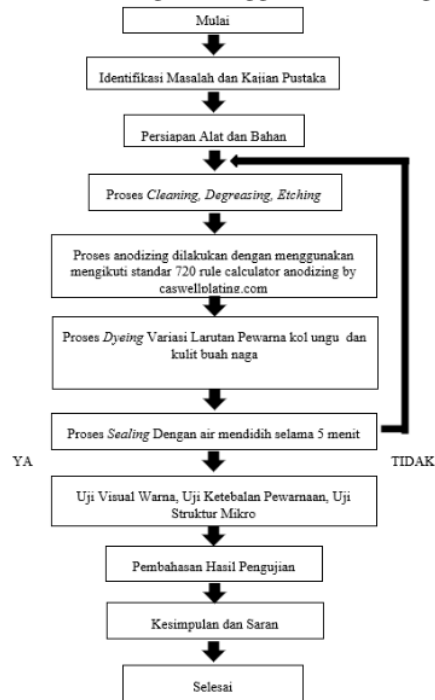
Mulai

Identifikasi Masalah dan Kajian Pustaka

Persiapan Alat dan Bahan

Proses *Cleaning, Degreasing, Etching*

Proses anodizing dilakukan dengan menggunakan mengikuti standar 720 rule calculator anodizing by caswellplating.com

Proses *Dyeing* Variasi Larutan Pewarna kol ungu dan kulit buah naga

Proses *Sealing* Dengan air mendidih selama 5 menit

YA

TIDAK

Uji Visual Warna, Uji Ketebalan Pewarnaan, Uji Struktur Mikro

Pembahasan Hasil Pengujian

Kesimpulan dan Saran

Selesai